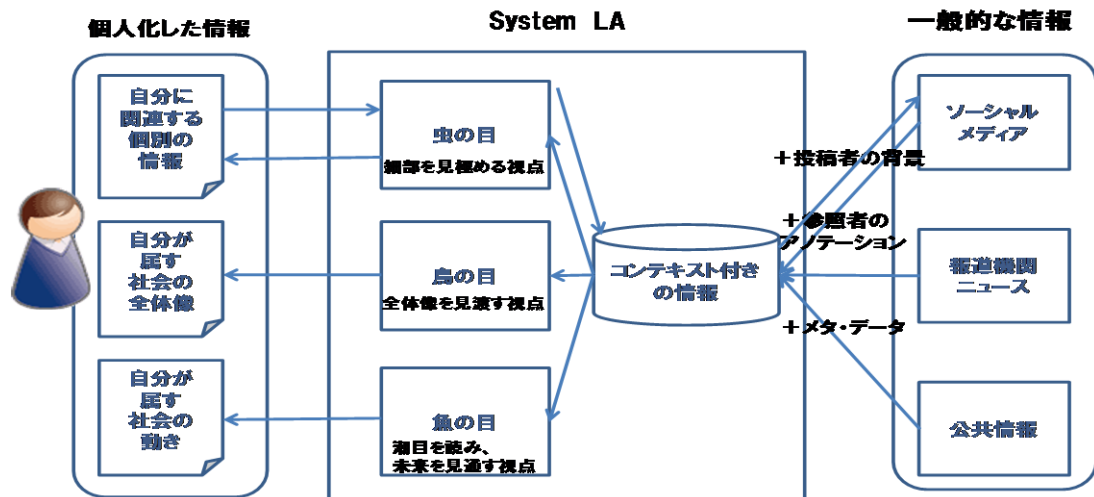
個人化した情報

System LA

一般的な情報

自分に関連する個別の情報

自分が居す社会の全体像

自分が居す社会の動き

虫の目
細部を見極める視点

鳥の目
全体像を見渡す視点

魚の目
潮目を読み、未来を見通す視点

コンテキスト付きの情報

＋投稿者の背景

＋参照者のアノテーション

＋メタ・データ

ソーシャルメディア

報道機関ニュース

公共情報